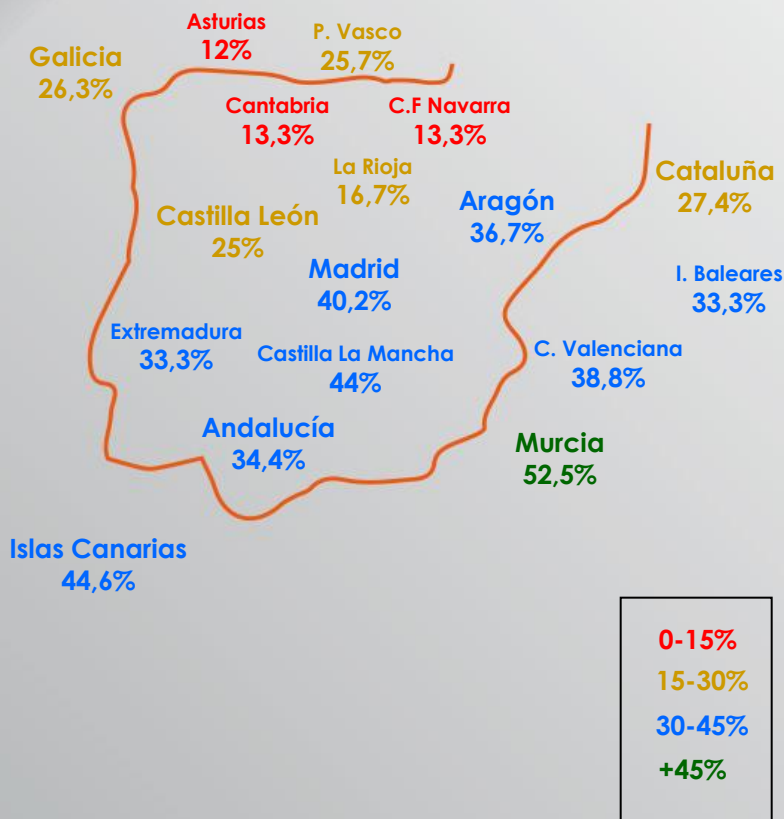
Asturias
12%

P. Vasco
25,7%

Galicia
26,3%

Cantabria
13,3%

C.F Navarra
13,3%

La Rioja
16,7%

Cataluña
27,4%

Aragón
36,7%

Castilla León
25%

Madrid
40,2%

I. Baleares
33,3%

Extremadura
33,3%

Castilla La Mancha
44%

C. Valenciana
38,8%

Andalucía
34,4%

Murcia
52,5%

Islas Canarias
44,6%

0-15%
15-30%
30-45%
+45%